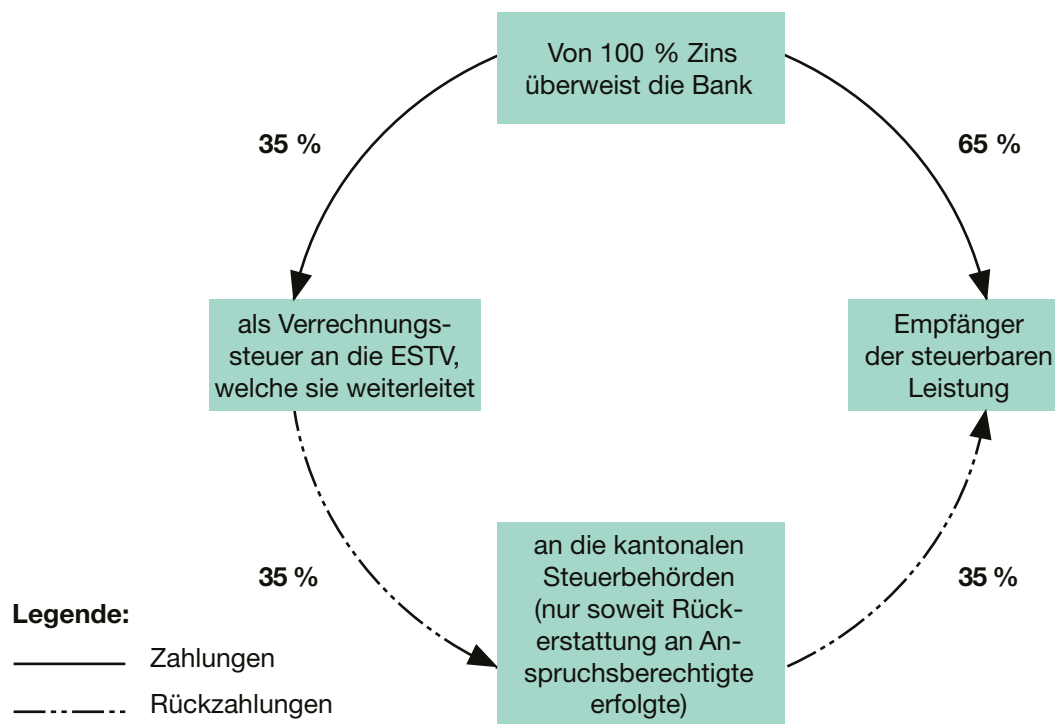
Von 100 % Zins überweist die Bank

35 %

65 %

als Verrechnungssteuer an die ESTV, welche sie weiterleitet

Empfänger der steuerbaren Leistung

35 %

an die kantonalen Steuerbehörden (nur soweit Rückerstattung an Anspruchsberechtigte erfolgte)

35 %

Legende:
Zahlungen
Rückzahlungen